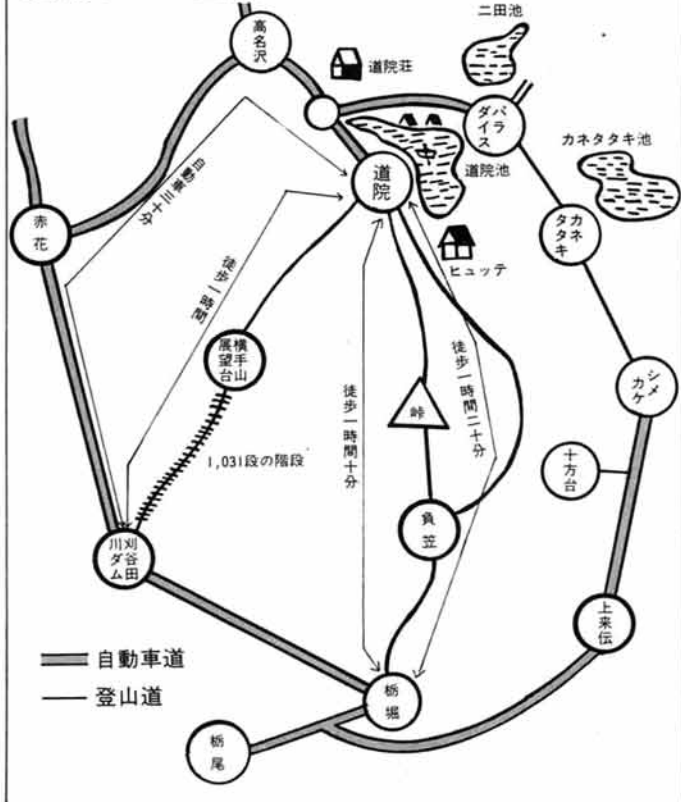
二田池

高名沢

道院荘

ダバイラス

カネタタキ池

中

道院池

道院

赤花

自動車三十分

徒歩一時間

ヒュッテ

タカタネキ

横手山展望台

徒歩一時間二十分

シメカケ

峠

1,031段の階段

徒歩一時間十分

十方台

負笠

刈田川ダム

上来伝

自動車道

登山道

栃堀

栃尾